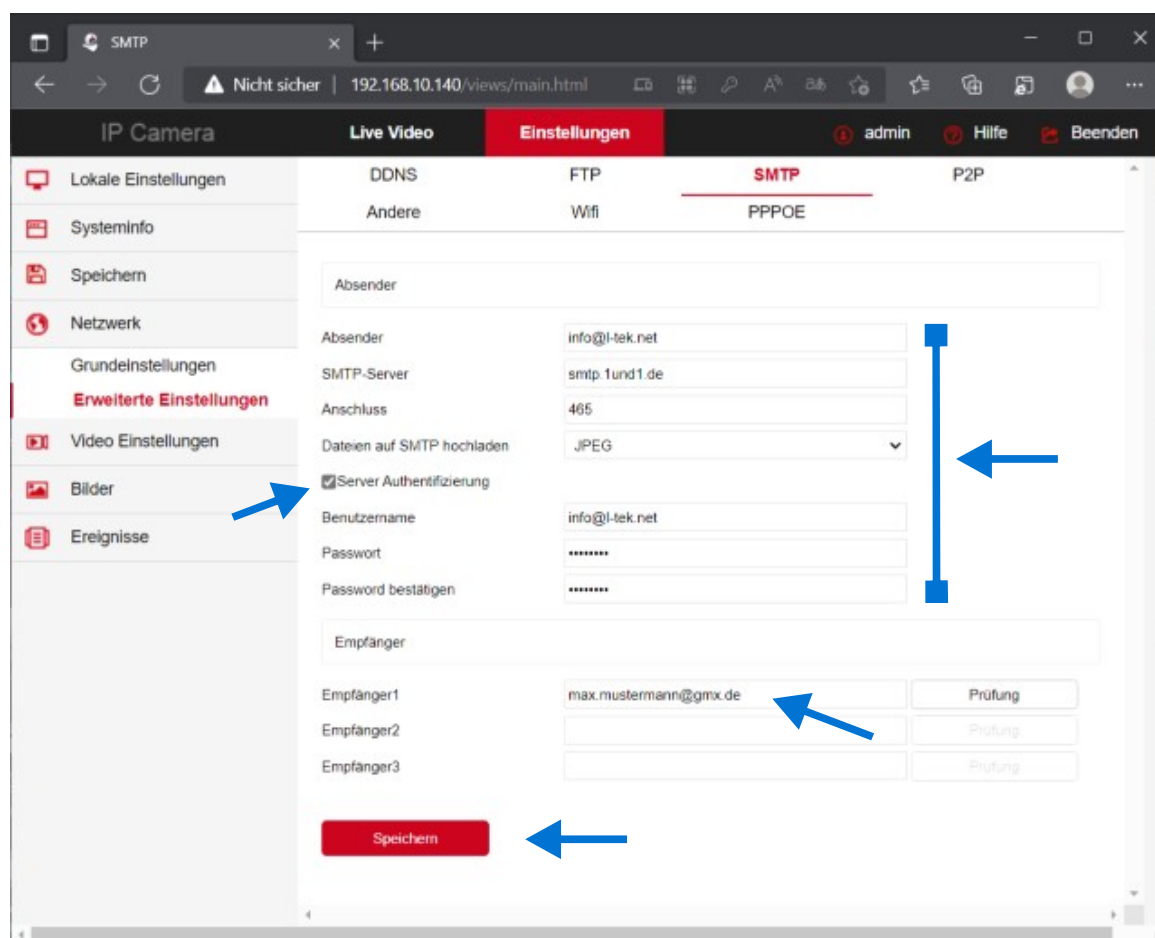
SMTP
Nicht sicher | 192.168.10.140/views/main.html

IP Camera
Live Video
Einstellungen
admin
Hilfe
Beenden

Lokale Einstellungen
Systeminfo
Speichern
Netzwerk
Grundeinstellungen
Erweiterte Einstellungen
Video Einstellungen
Bilder
Ereignisse

DDNS
FTP
SMTP
P2P
Andere
Wifi
PPPOE

Absender

Absender info@l-tek.net
SMTP-Server smtp.1und1.de
Anschluss 465
Dateien auf SMTP hochladen JPEG
Server Authentifizierung
Benutzername info@l-tek.net
Passwort ••••••••
Password bestätigen ••••••••

Empfänger

Empfänger1 max.mustermann@gmx.de Prüfung
Empfänger2 Prüfung
Empfänger3 Prüfung

Speichern